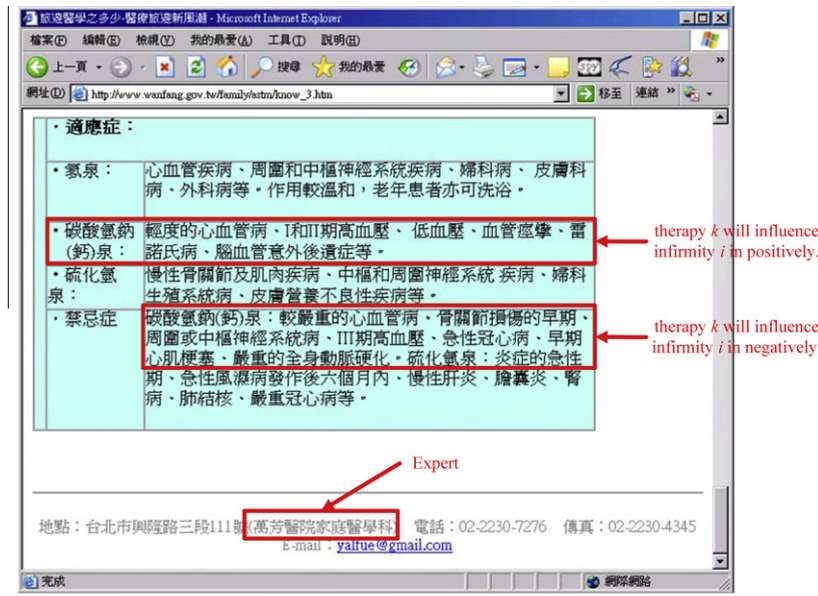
旅遊醫學之多少-醫療旅遊新風潮 - Microsoft Internet Explorer

檔案(F) 編輯(E) 檢視(V) 我的最愛(A) 工具(T) 說明(H)

上一頁 搜尋 我的最愛

網址(D) http://www.wanfang.gov.tw/family/stm/know_3.htm 移至 連結

| ・適應症： | |
|---|---|
| ・氡泉： | 心血管疾病、周圍和中樞神經系統疾病、婦科病、 皮膚科病、外科病等。作用較溫和，老年患者亦可洗浴。 |
| ・碳酸氫鈉(鈣)泉： | 輕度的心血管病、I和II期高血壓、 低血壓、血管痙攣、雷諾氏病、腦血管意外後遺症等。 |
| ・硫化氫泉： | 慢性骨關節及肌肉疾病、中樞和周圍神經系統 疾病、婦科生殖系統病、皮膚營養不良性疾病等。 |
| ・禁忌症 | 碳酸氫鈉(鈣)泉：較嚴重的心血管病、骨關節損傷的早期、周圍或中樞神經系統病、III期高血壓、急性冠心病、早期心肌梗塞、嚴重的全身動脈硬化。硫化氫泉：炎症的急性期、急性風濕病發作後六個月內、慢性肝炎、膽囊炎、腎病、肺結核、嚴重冠心病等。 |

therapy $k$ will influence infirmity $i$ in positively.

therapy $k$ will influence infirmity $i$ in negatively

Expert

地點：台北市興隆路三段111號(萬芳醫院家庭醫學科) 電話：02-2230-7276 傳真：02-2230-4345
E-mail：yalfue@gmail.com

完成 網際網路